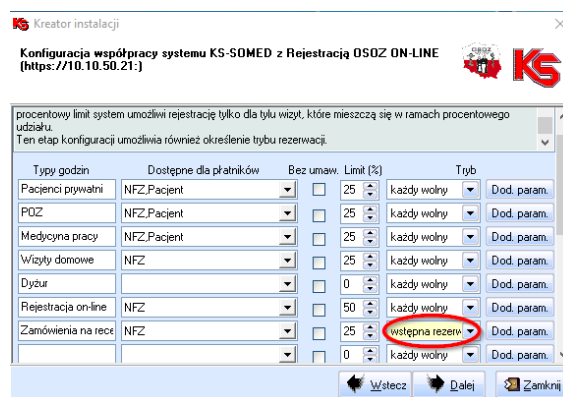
Kreator instalacji

Konfiguracja współpracy systemu KS-SOMED z Rejestracją OSOZ ON-LINE (https://10.10.50.21:)

OSOZ

KS

procentowy limit system umożliwi rejestrację tylko dla tylu wizyt, które mieszczą się w ramach procentowego udziału.
Ten etap konfiguracji umożliwia również określenie trybu rezerwacji.

| Typy godzin | Dostępne dla płatników | Bez umaw. | Limit (%) | Tryb | |
|---|---|---|---|---|---|
| Pacjenci prywatni | NFZ,Pacjent | | 25 | każdy wolny | Dod. param. |
| POZ | NFZ,Pacjent | | 25 | każdy wolny | Dod. param. |
| Medycyna pracy | NFZ,Pacjent | | 25 | każdy wolny | Dod. param. |
| Wizyty domowe | NFZ | | 25 | każdy wolny | Dod. param. |
| Dyżur | | | 0 | każdy wolny | Dod. param. |
| Rejestracja on-line | NFZ | | 50 | każdy wolny | Dod. param. |
| Zamówienia na rece | NFZ | | 25 | wstępna rezerw | Dod. param. |
| | | | 0 | każdy wolny | Dod. param. |

Wstecz Dalej Zamknij